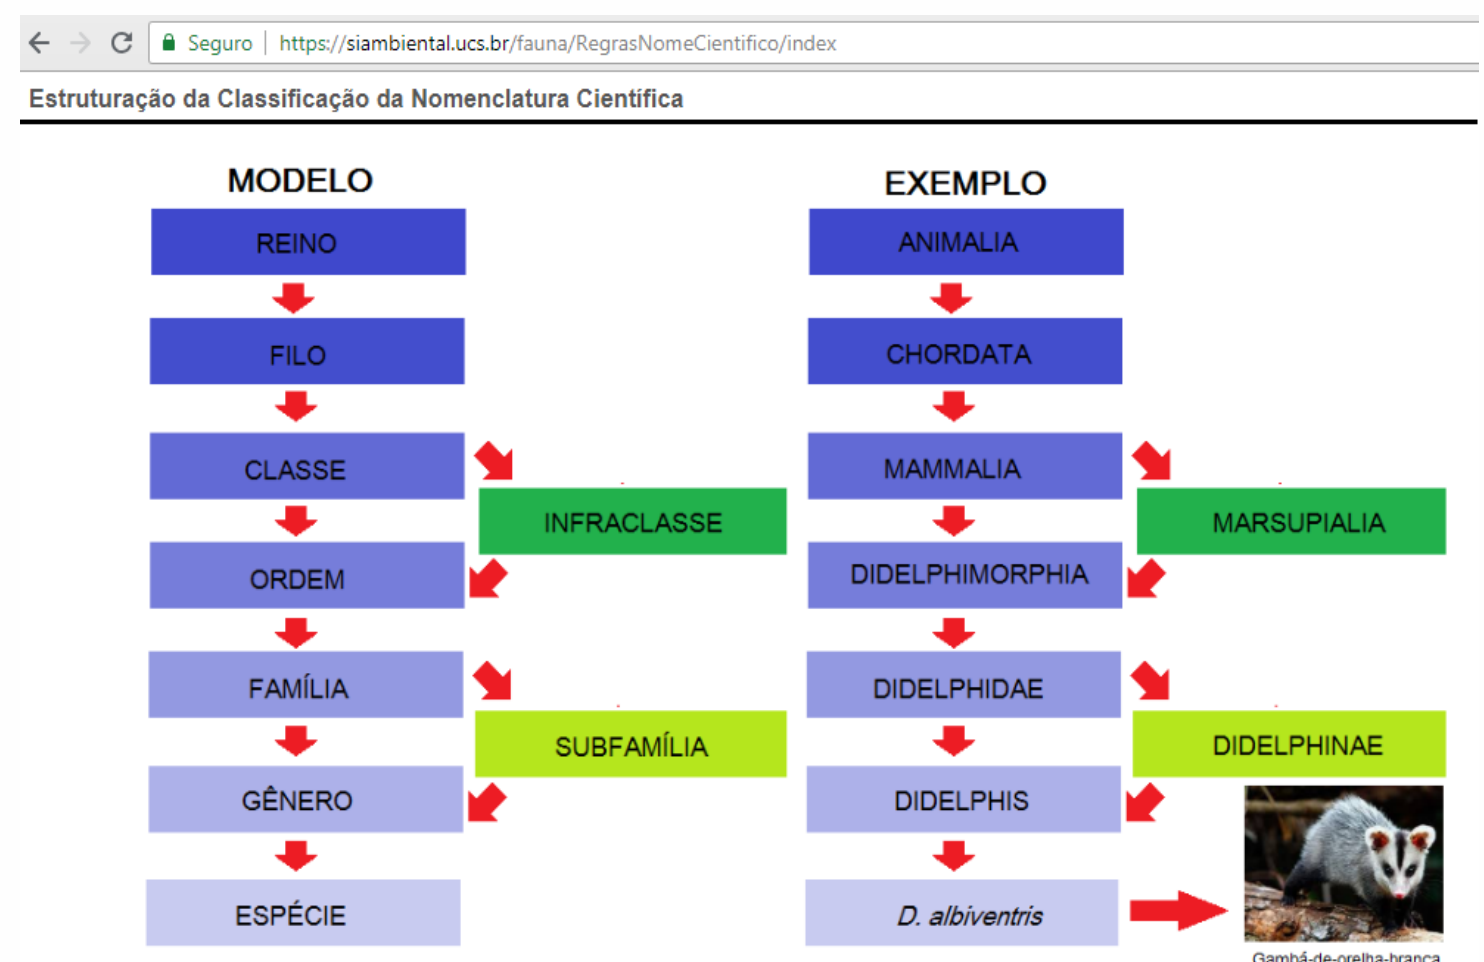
Seguro | https://siambiental.ucs.br/fauna/RegrasNomeCientifico/index

Estruturação da Classificação da Nomenclatura Científica

MODELO

REINO

FILO

CLASSE

INFRACLASSE

ORDEM

FAMÍLIA

SUBFAMÍLIA

GÊNERO

ESPÉCIE

EXEMPLO

ANIMALIA

CHORDATA

MAMMALIA

MARSUPIALIA

DIDELPHIMORPHIA

DIDELPHIDAE

DIDELPHINAE

DIDELPHIS

D. albiventris

Gambá-de-orelha-branca